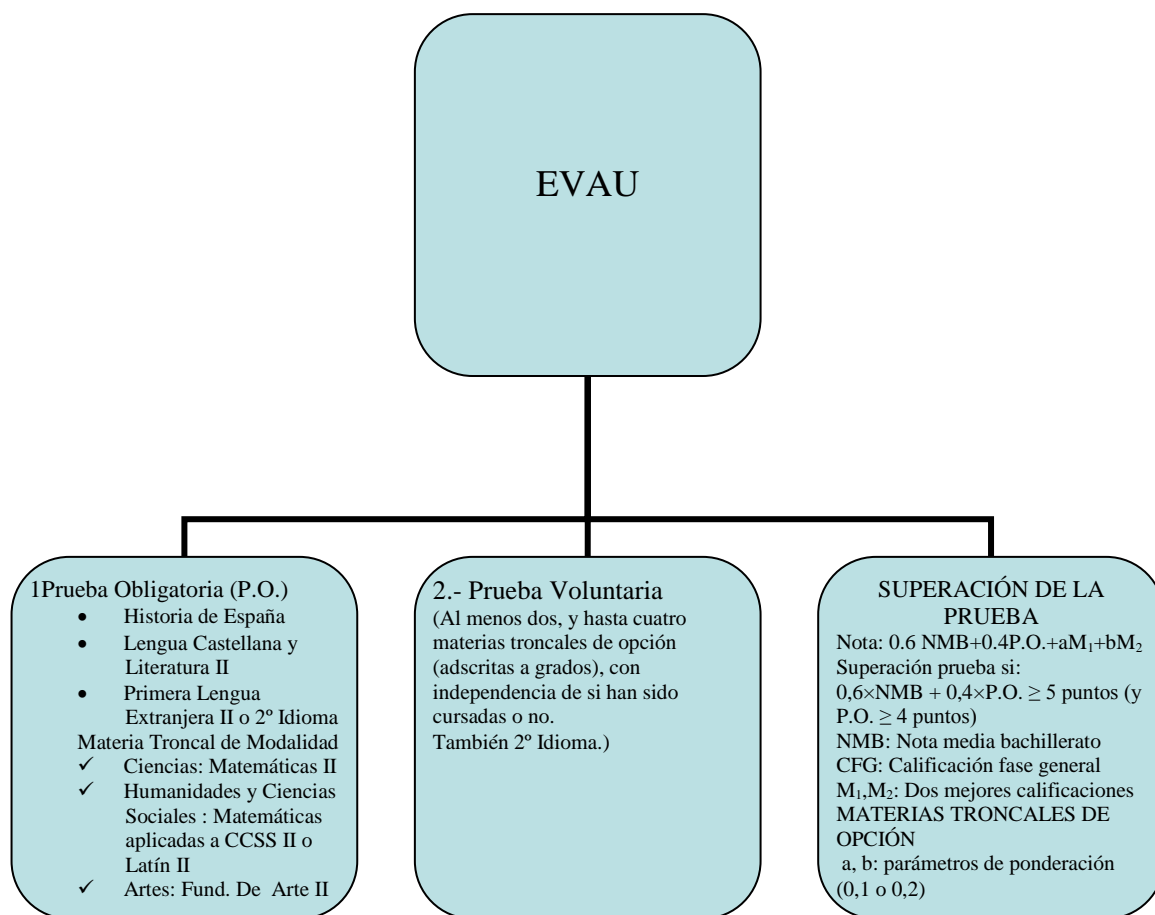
EVAU

1Prueba Obligatoria (P.O.)
- Historia de España
- Lengua Castellana y Literatura II
- Primera Lengua Extranjera II o 2º Idioma

Materia Troncal de Modalidad
✓ Ciencias: Matemáticas II
✓ Humanidades y Ciencias Sociales : Matemáticas aplicadas a CCSS II o Latín II
✓ Artes: Fund. De Arte II

2.- Prueba Voluntaria
(Al menos dos, y hasta cuatro materias troncales de opción (adscritas a grados), con independencia de si han sido cursadas o no.
También 2º Idioma.)

SUPERACIÓN DE LA PRUEBA
Nota: 0.6 NMB+0.4P.O.+a$M_1$+b$M_2$
Superación prueba si:
0,6×NMB + 0,4×P.O. $\geq$ 5 puntos (y P.O. $\geq$ 4 puntos)
NMB: Nota media bachillerato
CFG: Calificación fase general
$M_1$,$M_2$: Dos mejores calificaciones MATERIAS TRONCALES DE OPCIÓN
a, b: parámetros de ponderación (0,1 o 0,2)